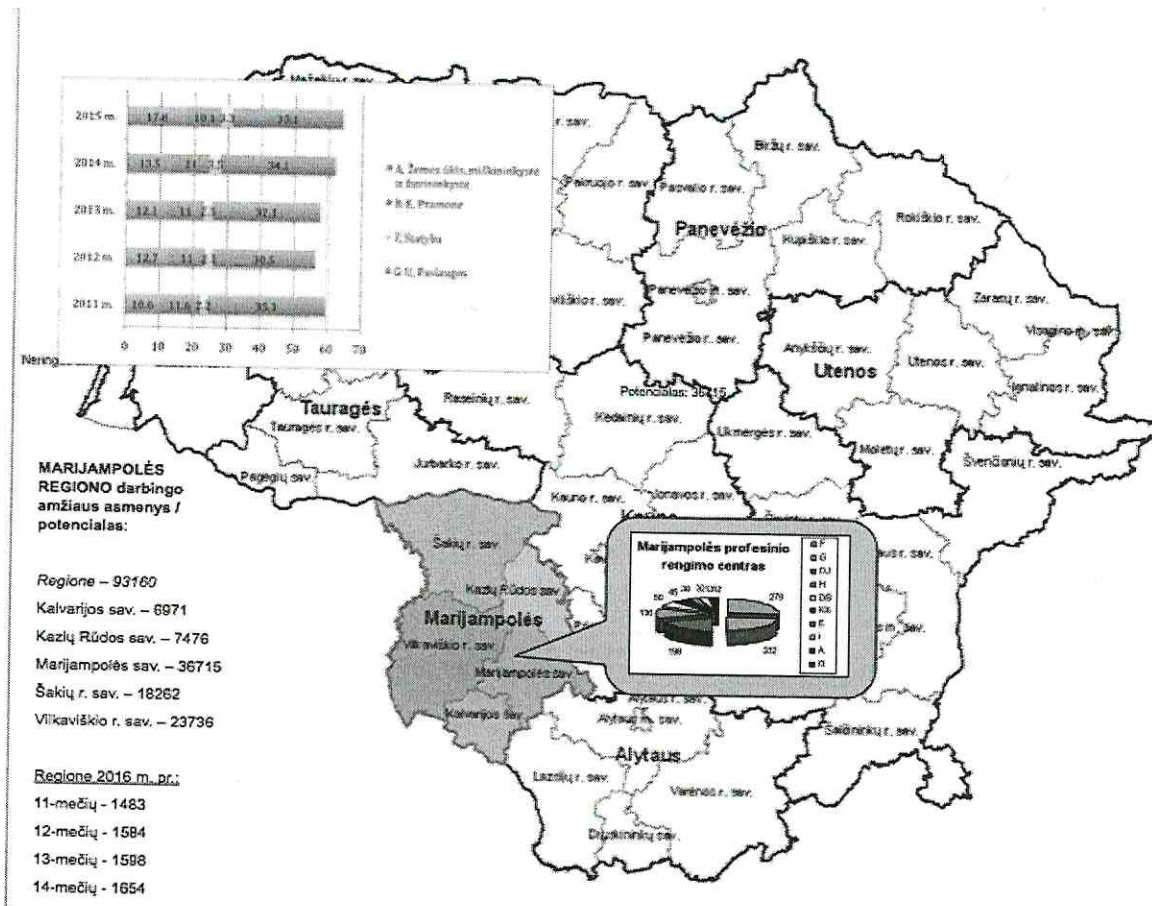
2015 m. 17,6 10,1 3,1 33,1
2014 m. 13,5 11 3,5 34,1
2013 m. 12,1 11 2,5 32,1
2012 m. 12,7 11 3,1 30,5
2011 m. 10,6 11,6 2,3 35,1

0 10 20 30 40 50 60 70

A. Žemės ūkis, miškininkystė ir žuvininkystė
B-E. Pramonė
F. Statyba
G-U. Paslaugos

Mažeikių r. sav.
Biržų r. sav.
Pakruojo r. sav.
Pasvalio r. sav.
Panevėžio
Rokiškio r. sav.
Kupiškio r. sav.
Panevėžio m. sav.
Panevėžio r. sav.
Zarasų r. sav.
Visagino m. sav.
Radviliškio r. sav.
Anykščių r. sav.
Utenos
Utenos r. sav.
Ignalinos r. sav.
Neringa
Tauragės
Tauragės r. sav.
Raseinių r. sav.
Potencialas: 36715
Kėdainių r. sav.
Ukmergės r. sav.
Molėtų r. sav.
Švenčionių r. sav.
Pagėgių sav.
Jurbarko r. sav.
Kauno r. sav.
Jonavos r. sav.
Kauno

MARIJAMPOLĖS REGIONO darbingo amžiaus asmenys / potencialas:

Regione – 93160
Kalvarijos sav. – 6971
Kazlų Rūdos sav. – 7476
Marijampolės sav. – 36715
Šakių r. sav. – 18262
Vilkaviškio r. sav. – 23736

Regione 2016 m. pr.:
11-mečių - 1483
12-mečių - 1584
13-mečių - 1598
14-mečių - 1654

Šakių r. sav.
Kazlų Rūdos sav.
Marijampolės
Vilkaviškio r. sav.
Marijampolės sav.
Kalvarijos sav.
Alytaus r. sav.
Alytaus m. sav.
Alytaus
Lazdijų r. sav.
Varėnos r. sav.
Druskininkų sav.
Šalčininkų r. sav.

Marijampolės profesinio rengimo centras
F
G
DJ
H
DG
KK
E
I
A
N
55 45 30 30 12 12
130
279
199
232